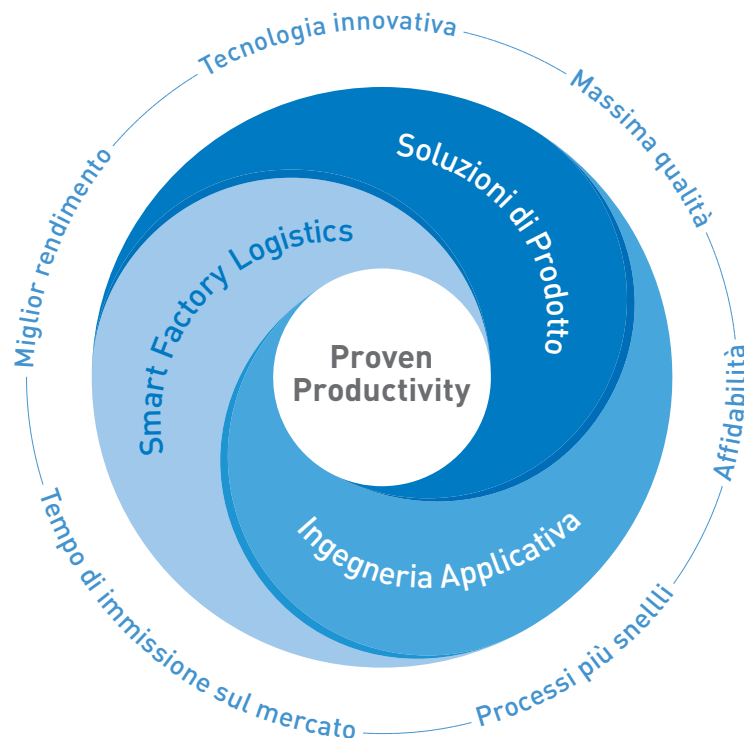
Tecnologia innovativa

Massima qualità

Affidabilità

Processi più snellli

Tempo di immissione sul mercato

Miglior rendimento

Soluzioni di Prodotto

Smart Factory Logistics

Ingegneria Applicativa

Proven Productivity